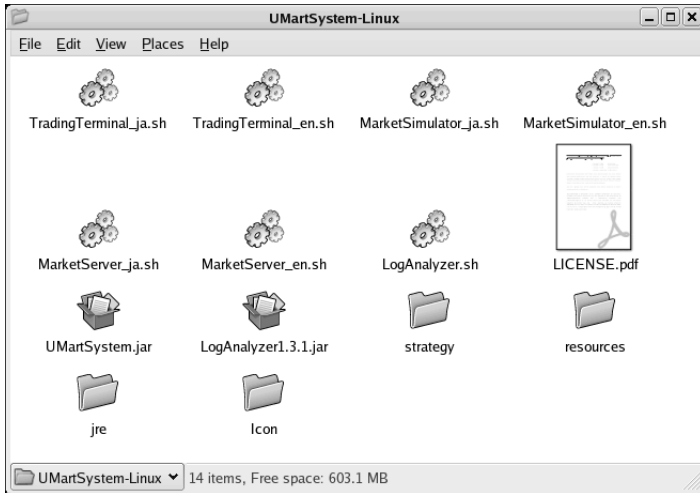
UMartSystem-Linux

File Edit View Places Help

TradingTerminal_ja.sh
TradingTerminal_en.sh
MarketSimulator_ja.sh
MarketSimulator_en.sh
MarketServer_ja.sh
MarketServer_en.sh
LogAnalyzer.sh
LICENSE.pdf
UMartSystem.jar
LogAnalyzer1.3.1.jar
strategy
resources
jre
Icon

UMartSystem-Linux
14 items, Free space: 603.1 MB